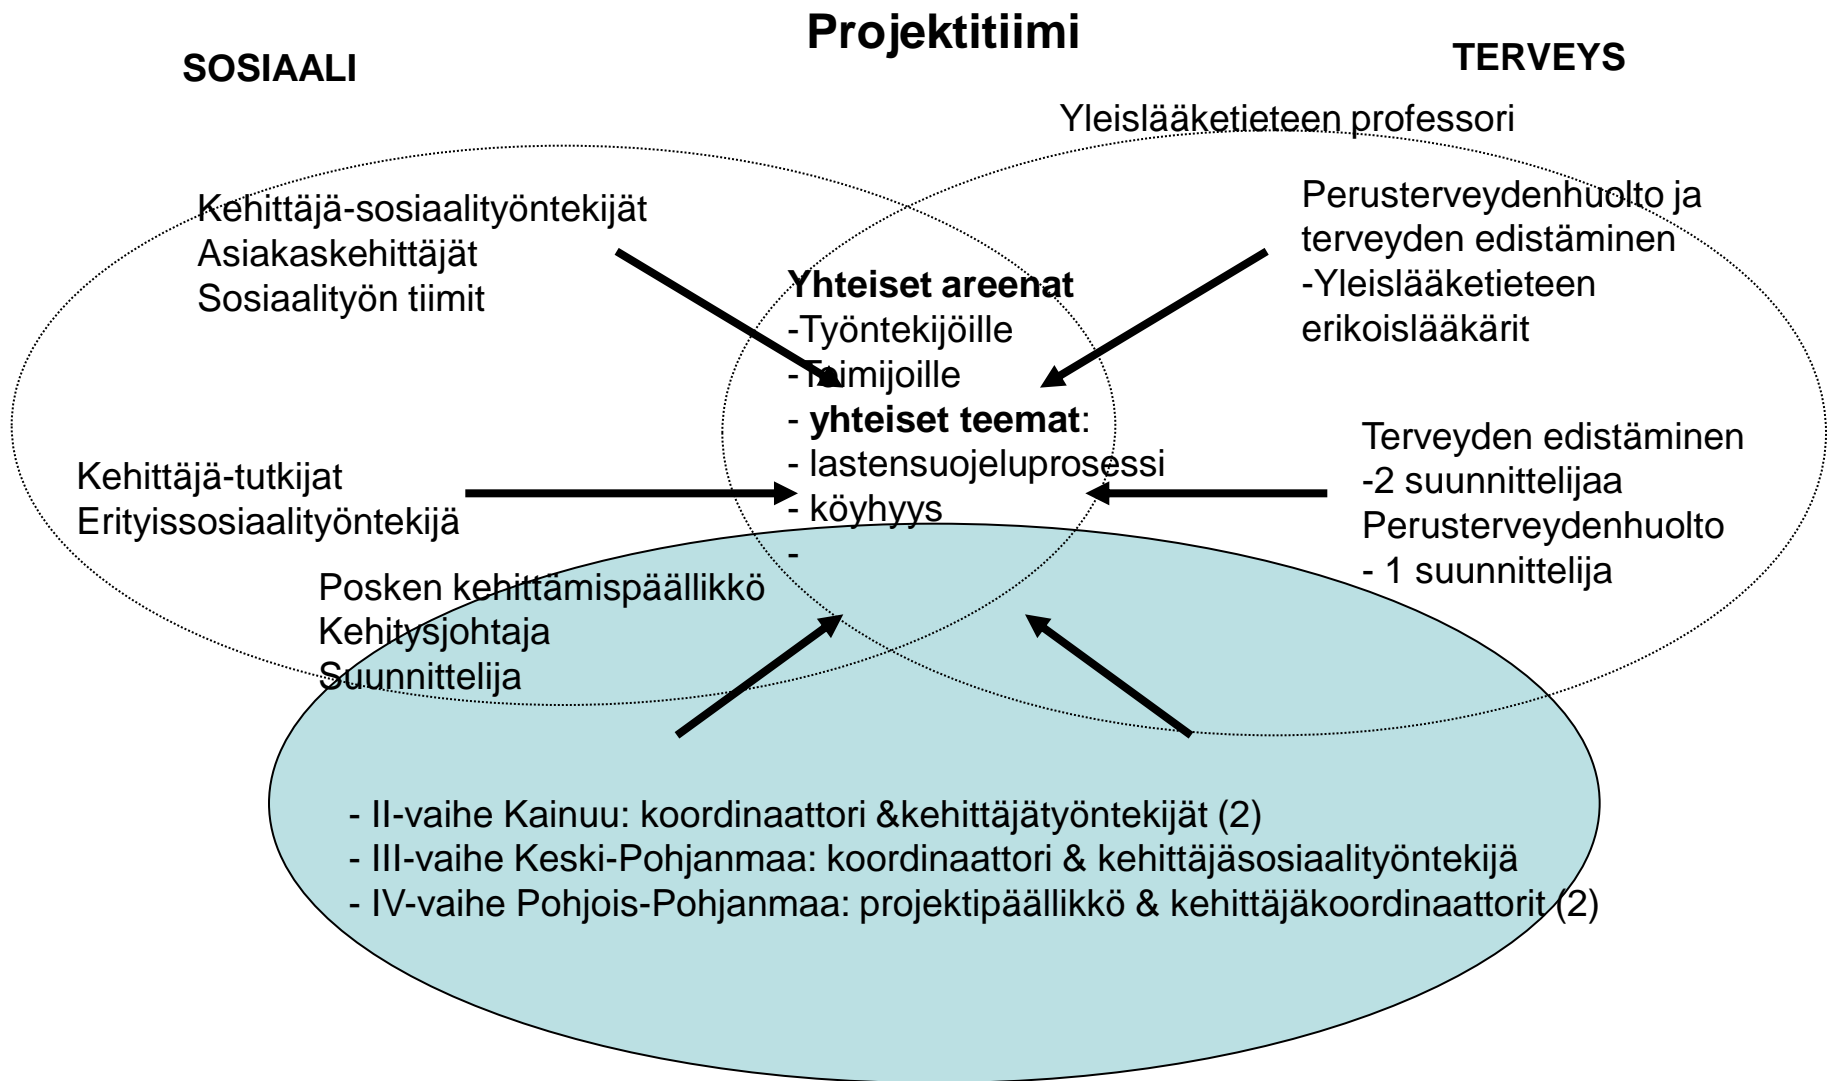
Projektitiimi

SOSIAALI

TERVEYS

Yleislääketieteen professori

Kehittäjä-sosiaalityöntekijät
Asiakaskehittäjät
Sosiaalityön tiimit

Perusterveydenhuolto ja terveyden edistäminen
-Yleislääketieteen erikoislääkärit

Yhteiset areenat
-Työntekijöille
-Tiimijoille
- yhteiset teemat:
- lastensuojeluprosessi
- köyhyys
-

Kehittäjä-tutkijat
Erityissosiaalityöntekijä

Terveyden edistäminen
-2 suunnittelijaa
Perusterveydenhuolto
- 1 suunnittelija

Posken kehittämispäällikkö
Kehitysjohtaja
Suunnittelija

- II-vaihe Kainuu: koordinaattori &kehittäjätyöntekijät (2)
- III-vaihe Keski-Pohjanmaa: koordinaattori & kehittäjäsosiaalityöntekijä
- IV-vaihe Pohjois-Pohjanmaa: projektipäällikkö & kehittäjäkoordinaattorit (2)